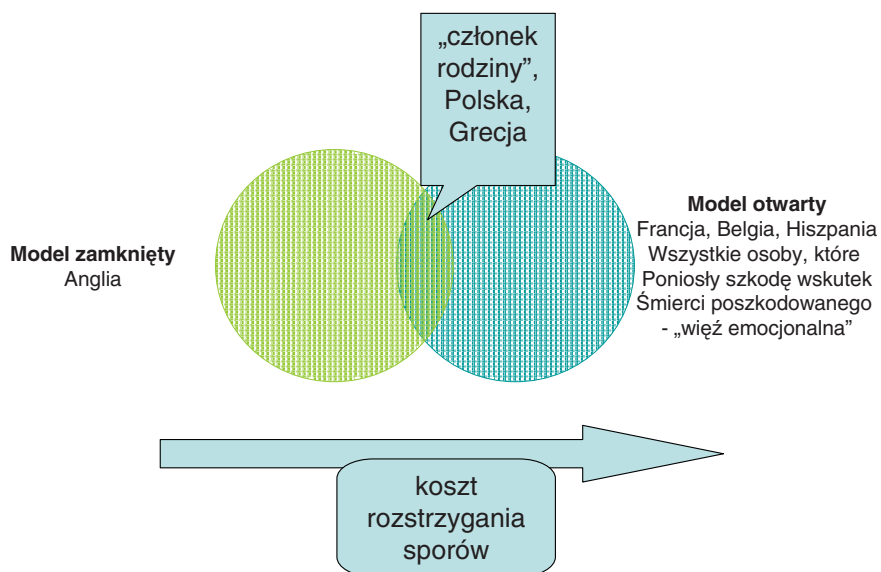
„członek rodziny”, Polska, Grecja

Model zamknięty
Anglia

Model otwarty
Francja, Belgia, Hiszpania
Wszystkie osoby, które
Poniosły szkodę wskutek
Śmierci poszkodowanego
- „więź emocjonalna”

koszt rozstrzygania sporów